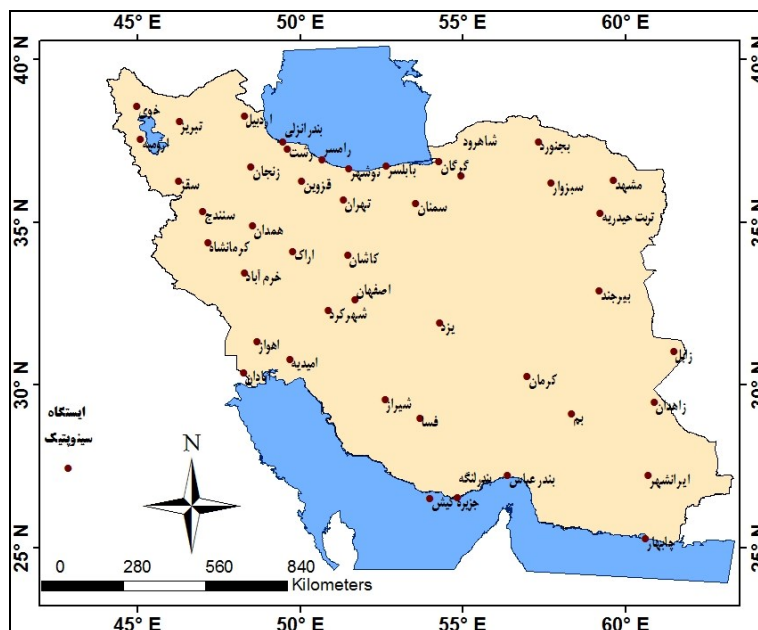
45° E 50° E 55° E 60° E

40° N
35° N
30° N
25° N

40° N
35° N
30° N
25° N

خوی
تبریز
ارومیه
اردبیل
بندرانزلی
رشت
رامسر
نوشهر
بابلسر
گرگان
شاهرود
بجنورد
مشهد
سبزوار
تربت حیدریه
زنجان
قزوین
تهران
سمنان
سقز
سنندج
همدان
کرمانشاه
اراک
کاشان
خرم آباد
اصفهان
شهرکرد
یزد
بیرجند
اهواز
امیدیه
آبادان
کرمان
زابل
زاهدان
شیراز
فسا
بم
بندرلنگه
بندرعباس
جزیره کیش
ایرانشهر
چابهار

ایستگاه
سینوپتیک

N

0 280 560 840
Kilometers

45° E 50° E 55° E 60° E